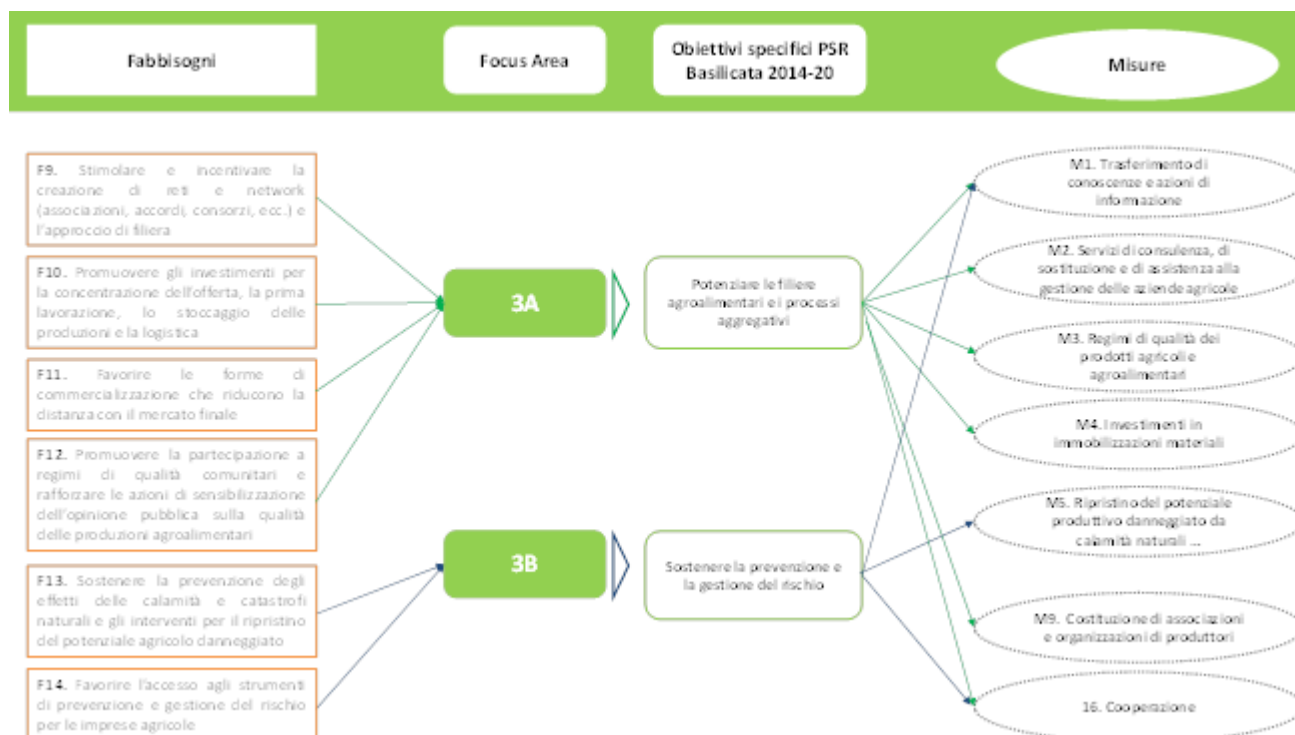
Fabbisogni

Focus Area

Obiettivi specifici PSR Basilicata 2014-20

Misure

F9. Stimolare e incentivare la creazione di reti e network (associazioni, accordi, consorzi, ecc.) e l'approccio di filiera

F10. Promuovere gli investimenti per la concentrazione dell'offerta, la prima lavorazione, lo stoccaggio delle produzioni e la logistica

F11. Favorire le forme di commercializzazione che riducono la distanza con il mercato finale

F12. Promuovere la partecipazione a regimi di qualità comunitari e rafforzare le azioni di sensibilizzazione dell'opinione pubblica sulla qualità delle produzioni agroalimentari

F13. Sostenere la prevenzione degli effetti delle calamità e catastrofi naturali e gli interventi per il ripristino del potenziale agricolo danneggiato

F14. Favorire l'accesso agli strumenti di prevenzione e gestione del rischio per le imprese agricole

3A

3B

Potenziare le filiere agroalimentari e i processi aggregativi

Sostenere la prevenzione e la gestione del rischio

M1. Trasferimento di conoscenze e azioni di informazione

M2. Servizi di consulenza, di sostituzione e di assistenza alla gestione delle aziende agricole

M3. Regimi di qualità dei prodotti agricoli e agroalimentari

M4. Investimenti in immobilizzazioni materiali

M5. Ripristino del potenziale produttivo danneggiato da calamità naturali ...

M9. Costituzione di associazioni e organizzazioni di produttori

16. Cooperazione